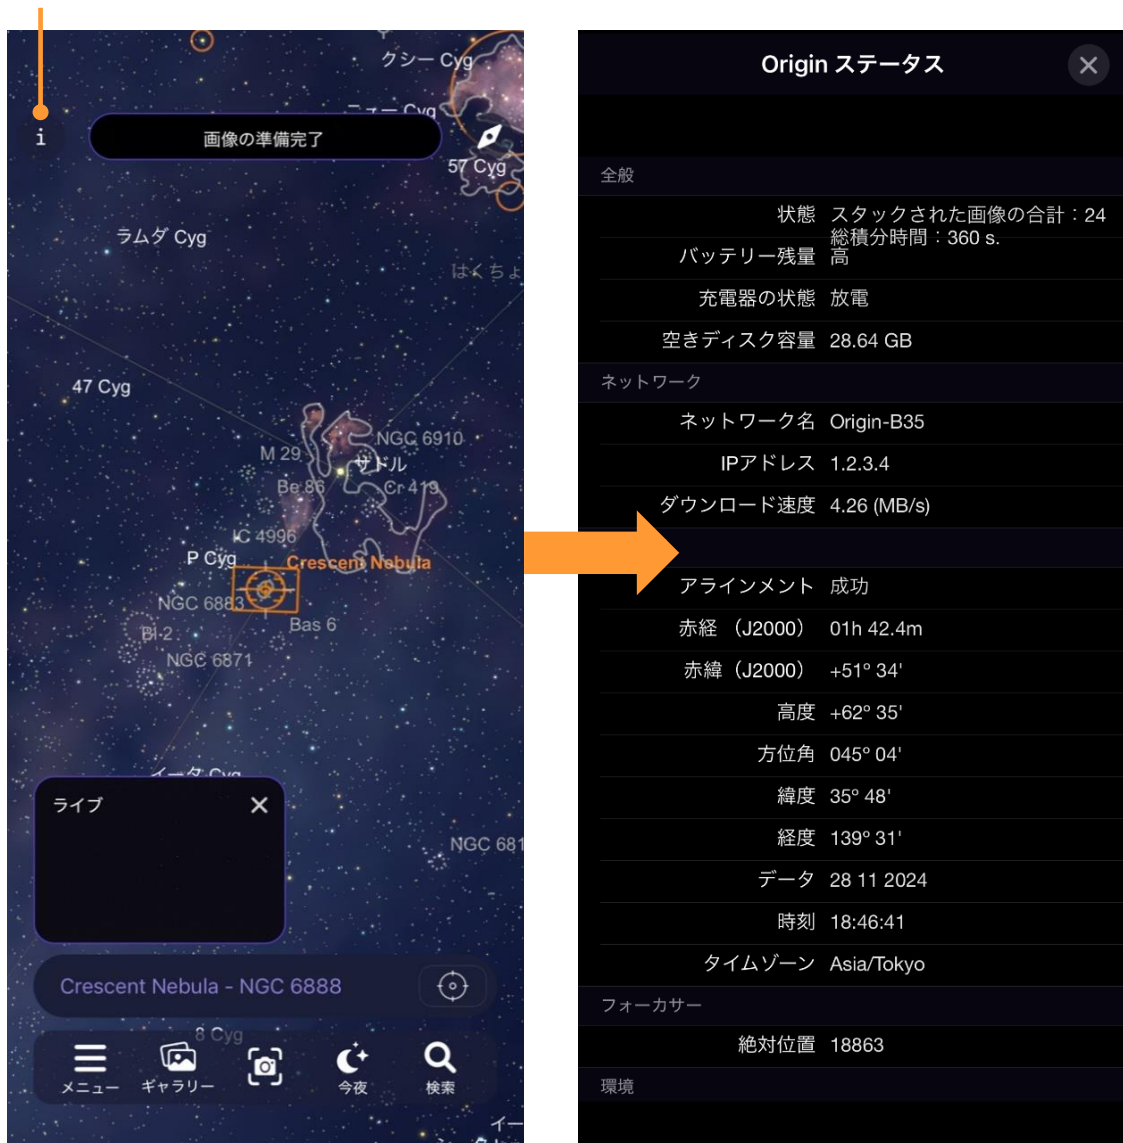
クシー Cyg

ニュー Cyg

i

画像の準備完了

57 Cyg

ラムダ Cyg

はくちょ

47 Cyg

NGC 6910

M 29

サドル

Be 86

Cr 419

IC 4996

P Cyg

Crescent Nebula

NGC 6883

Bi 2

Bas 6

NGC 6871

イータ Cyg

ライブ

NGC 681

Crescent Nebula - NGC 6888

8 Cyg

メニュー

ギャラリー

今夜

検索

イー

Origin ステータス

全般

| | |
|---|---|
| 状態 | スタックされた画像の合計：24 総積分時間：360 s. |
| バッテリー残量 | 高 |
| 充電器の状態 | 放電 |
| 空きディスク容量 | 28.64 GB |

ネットワーク

| | |
|---|---|
| ネットワーク名 | Origin-B35 |
| IPアドレス | 1.2.3.4 |
| ダウンロード速度 | 4.26 (MB/s) |

| | |
|---|---|
| アラインメント | 成功 |
| 赤経 （J2000） | 01h 42.4m |
| 赤緯（J2000） | +51° 34' |
| 高度 | +62° 35' |
| 方位角 | 045° 04' |
| 緯度 | 35° 48' |
| 経度 | 139° 31' |
| データ | 28 11 2024 |
| 時刻 | 18:46:41 |
| タイムゾーン | Asia/Tokyo |

フォーカサー

| | |
|---|---|
| 絶対位置 | 18863 |

環境